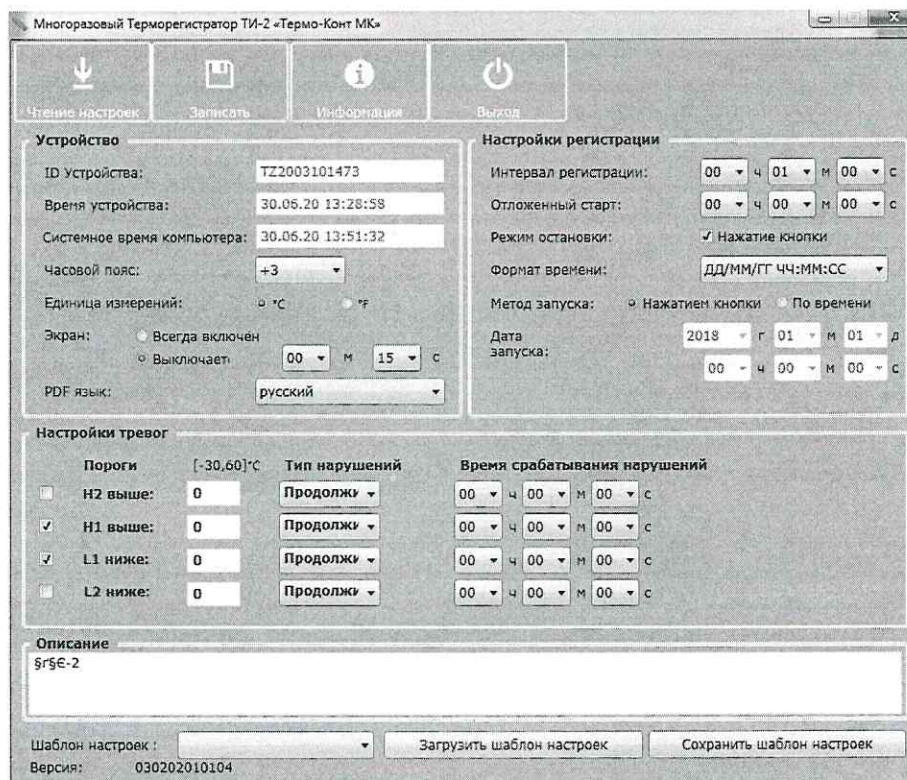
Многоразовый Терморегистратор ТИ-2 «Термо-Конт МК»

Чтение настроек
Записать
Информация
Выход

Устройство
ID Устройства: TZ2003101473
Время устройства: 30.06.20 13:28:58
Системное время компьютера: 30.06.20 13:51:32
Часовой пояс: +3
Единица измерений: °C °F
Экран: Всегда включен
Выключает 00 м 15 с
PDF язык: русский

Настройки регистрации
Интервал регистрации: 00 ч 01 м 00 с
Отложенный старт: 00 ч 00 м 00 с
Режим остановки: Нажатие кнопки
Формат времени: ДД/ММ/ГГ ЧЧ:ММ:СС
Метод запуска: Нажатием кнопки По времени
Дата запуска: 2018 г 01 м 01 д
00 ч 00 м 00 с

Настройки тревог
Пороги [-30,60]°C Тип нарушений Время срабатывания нарушений
H2 выше: 0 Продолжи 00 ч 00 м 00 с
H1 выше: 0 Продолжи 00 ч 00 м 00 с
L1 ниже: 0 Продолжи 00 ч 00 м 00 с
L2 ниже: 0 Продолжи 00 ч 00 м 00 с

Описание
§r§€-2

Шаблон настроек :
Загрузить шаблон настроек
Сохранить шаблон настроек
Версия: 030202010104